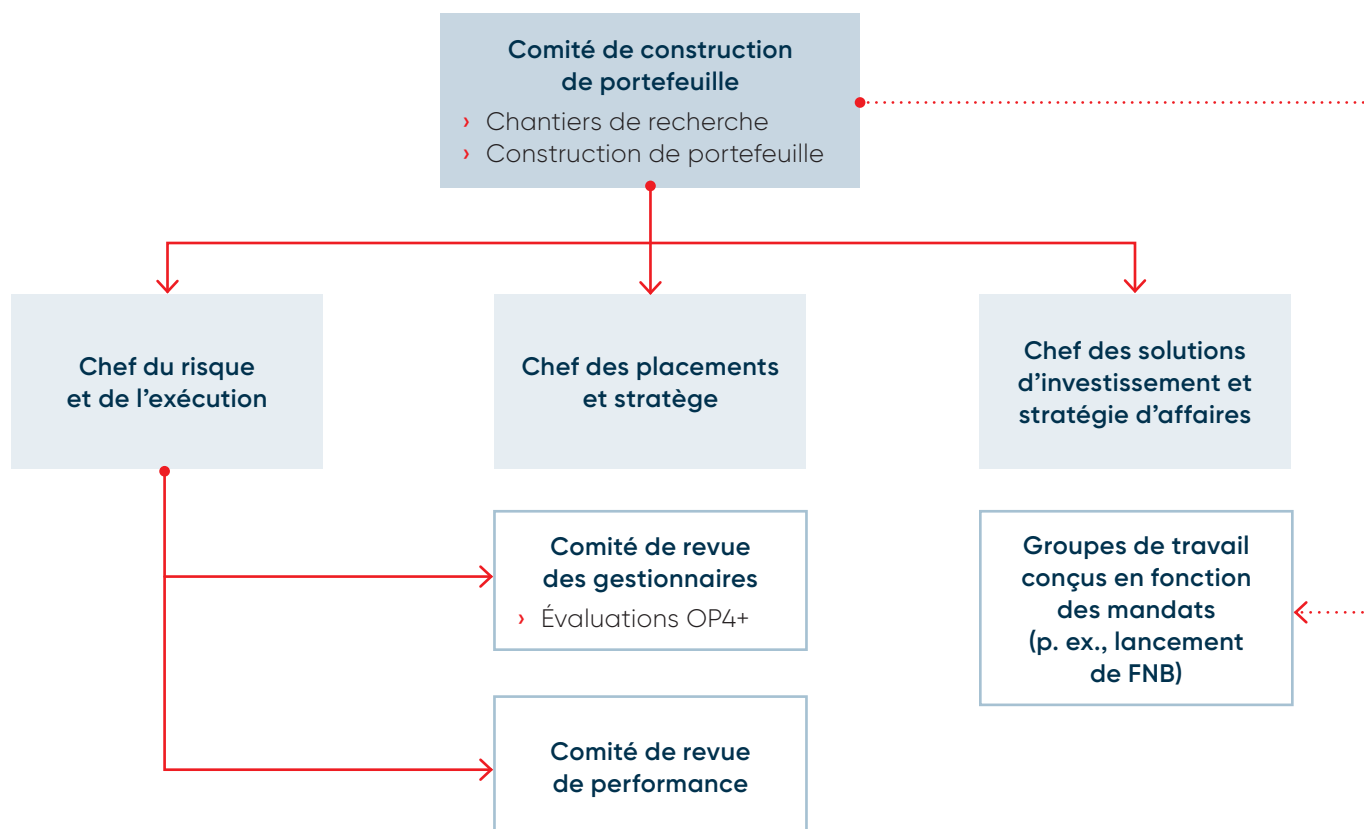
Comité de construction de portefeuille
› Chantiers de recherche
› Construction de portefeuille

Chef du risque et de l’exécution

Chef des placements et stratège

Chef des solutions d’investissement et stratégie d’affaires

Comité de revue des gestionnaires
› Évaluations OP4+

Groupes de travail conçus en fonction des mandats (p. ex., lancement de FNB)

Comité de revue de performance